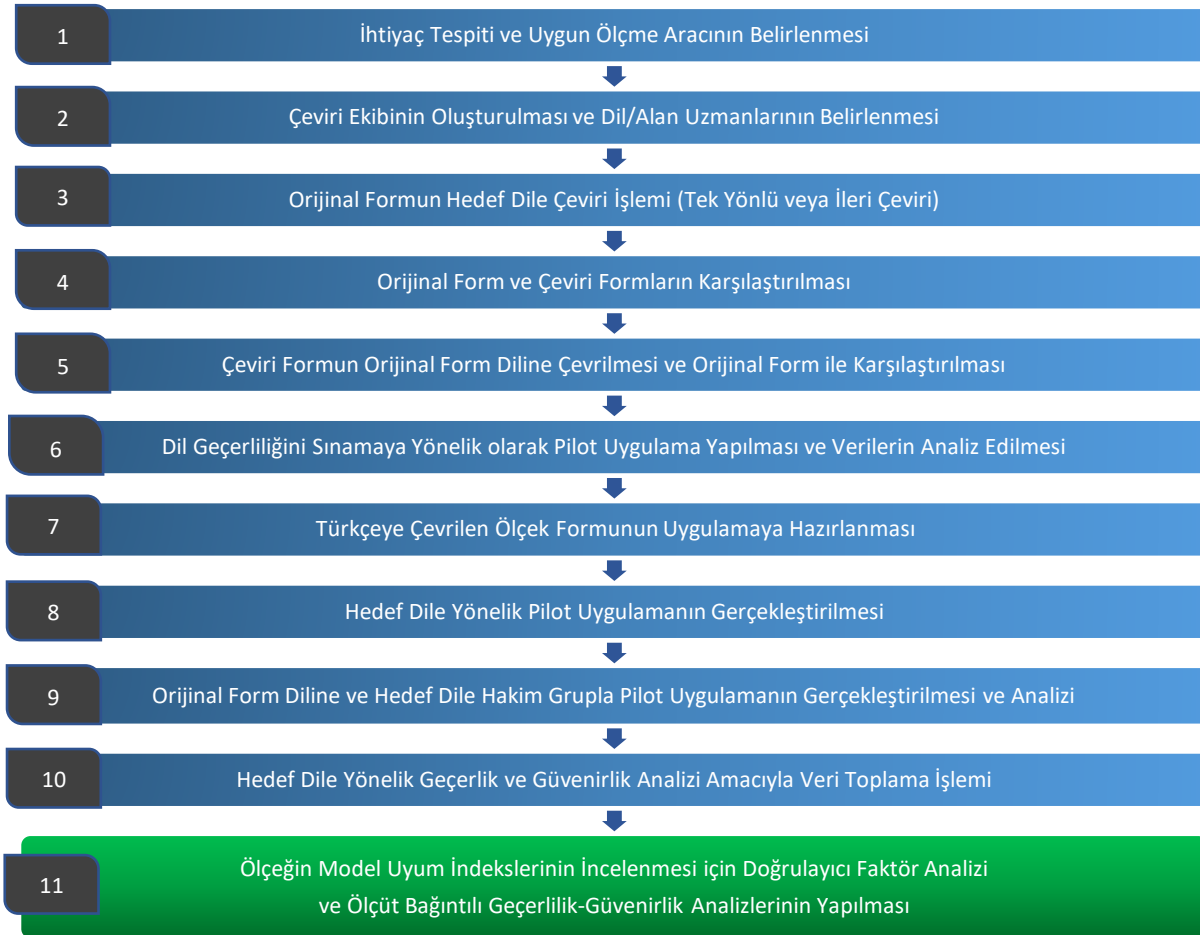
1
İhtiyaç Tespiti ve Uygun Ölçme Aracının Belirlenmesi

2
Çeviri Ekibinin Oluşturulması ve Dil/Alan Uzmanlarının Belirlenmesi

3
Orijinal Formun Hedef Dile Çeviri İşlemi (Tek Yönlü veya İleri Çeviri)

4
Orijinal Form ve Çeviri Formların Karşılaştırılması

5
Çeviri Formun Orijinal Form Diline Çevrilmesi ve Orijinal Form ile Karşılaştırılması

6
Dil Geçerliliğini Sınamaya Yönelik olarak Pilot Uygulama Yapılması ve Verilerin Analiz Edilmesi

7
Türkçeye Çevrilen Ölçek Formunun Uygulamaya Hazırlanması

8
Hedef Dile Yönelik Pilot Uygulamanın Gerçekleştirilmesi

9
Orijinal Form Diline ve Hedef Dile Hakim Grupla Pilot Uygulamanın Gerçekleştirilmesi ve Analizi

10
Hedef Dile Yönelik Geçerlik ve Güvenirlik Analizi Amacıyla Veri Toplama İşlemi

11
Ölçeğin Model Uyum İndekslerinin İncelenmesi için Doğrulayıcı Faktör Analizi ve Ölçüt Bağıntılı Geçerlilik-Güvenirlik Analizlerinin Yapılması